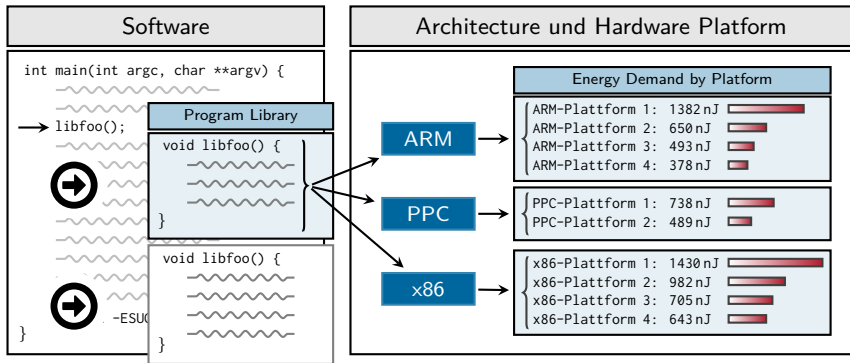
Software

int main(int argc, char **argv) {

libfoo();

-ESUC

}

Program Library

void libfoo() {

}

void libfoo() {

Architecture und Hardware Platform

ARM

PPC

x86

Energy Demand by Platform

ARM-Plattform 1: 1382 nJ
ARM-Plattform 2: 650 nJ
ARM-Plattform 3: 493 nJ
ARM-Plattform 4: 378 nJ

PPC-Plattform 1: 738 nJ
PPC-Plattform 2: 489 nJ

x86-Plattform 1: 1430 nJ
x86-Plattform 2: 982 nJ
x86-Plattform 3: 705 nJ
x86-Plattform 4: 643 nJ